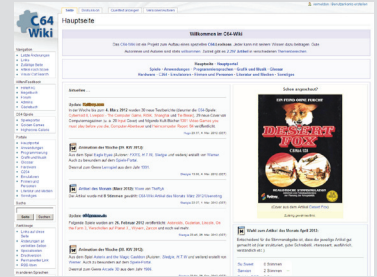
C64 Wiki

Hauptseite

Willkommen im C64-Wiki

Hauptseite | Hardware

Spiele · Anwendungen · Programmiersprachen · Grafik und Musik · Demos

Neues ...

Spiele

Animation der Woche

Artikel der Woche

Spiele

Animation der Woche

Artikel der Woche

Schon angeschaut?

DESERT FOX

Zufällig gewählt

Umfrage der Woche

Ja
Nein
Vielleicht

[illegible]